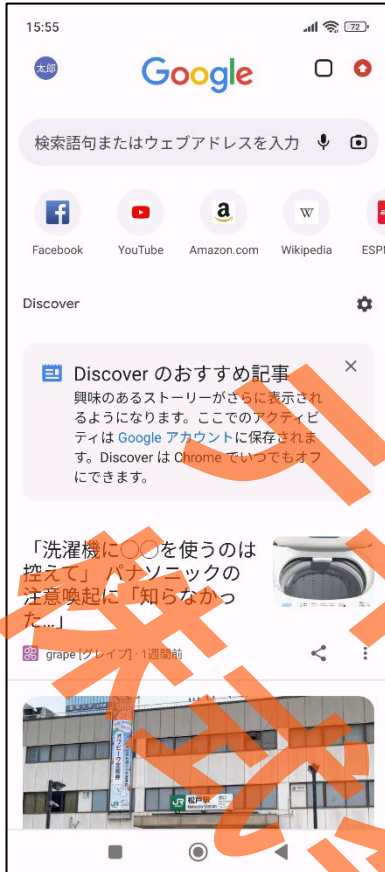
15:55

72

太郎

Google

検索語句またはウェブアドレスを入力

Facebook

YouTube

Amazon.com

Wikipedia

ESPN

Discover

Discover のおすすめ記事

興味のあるストーリーがさらに表示されるようになります。ここでのアクティビティは Google アカウントに保存されます。Discover は Chrome でいつでもオフにできます。

「洗濯機に○○を使うのは控えて」 パナソニックの注意喚起に「知らなかった…」

grape [グレイプ] · 1 週間前

松戸駅

Matsudo Station

JR